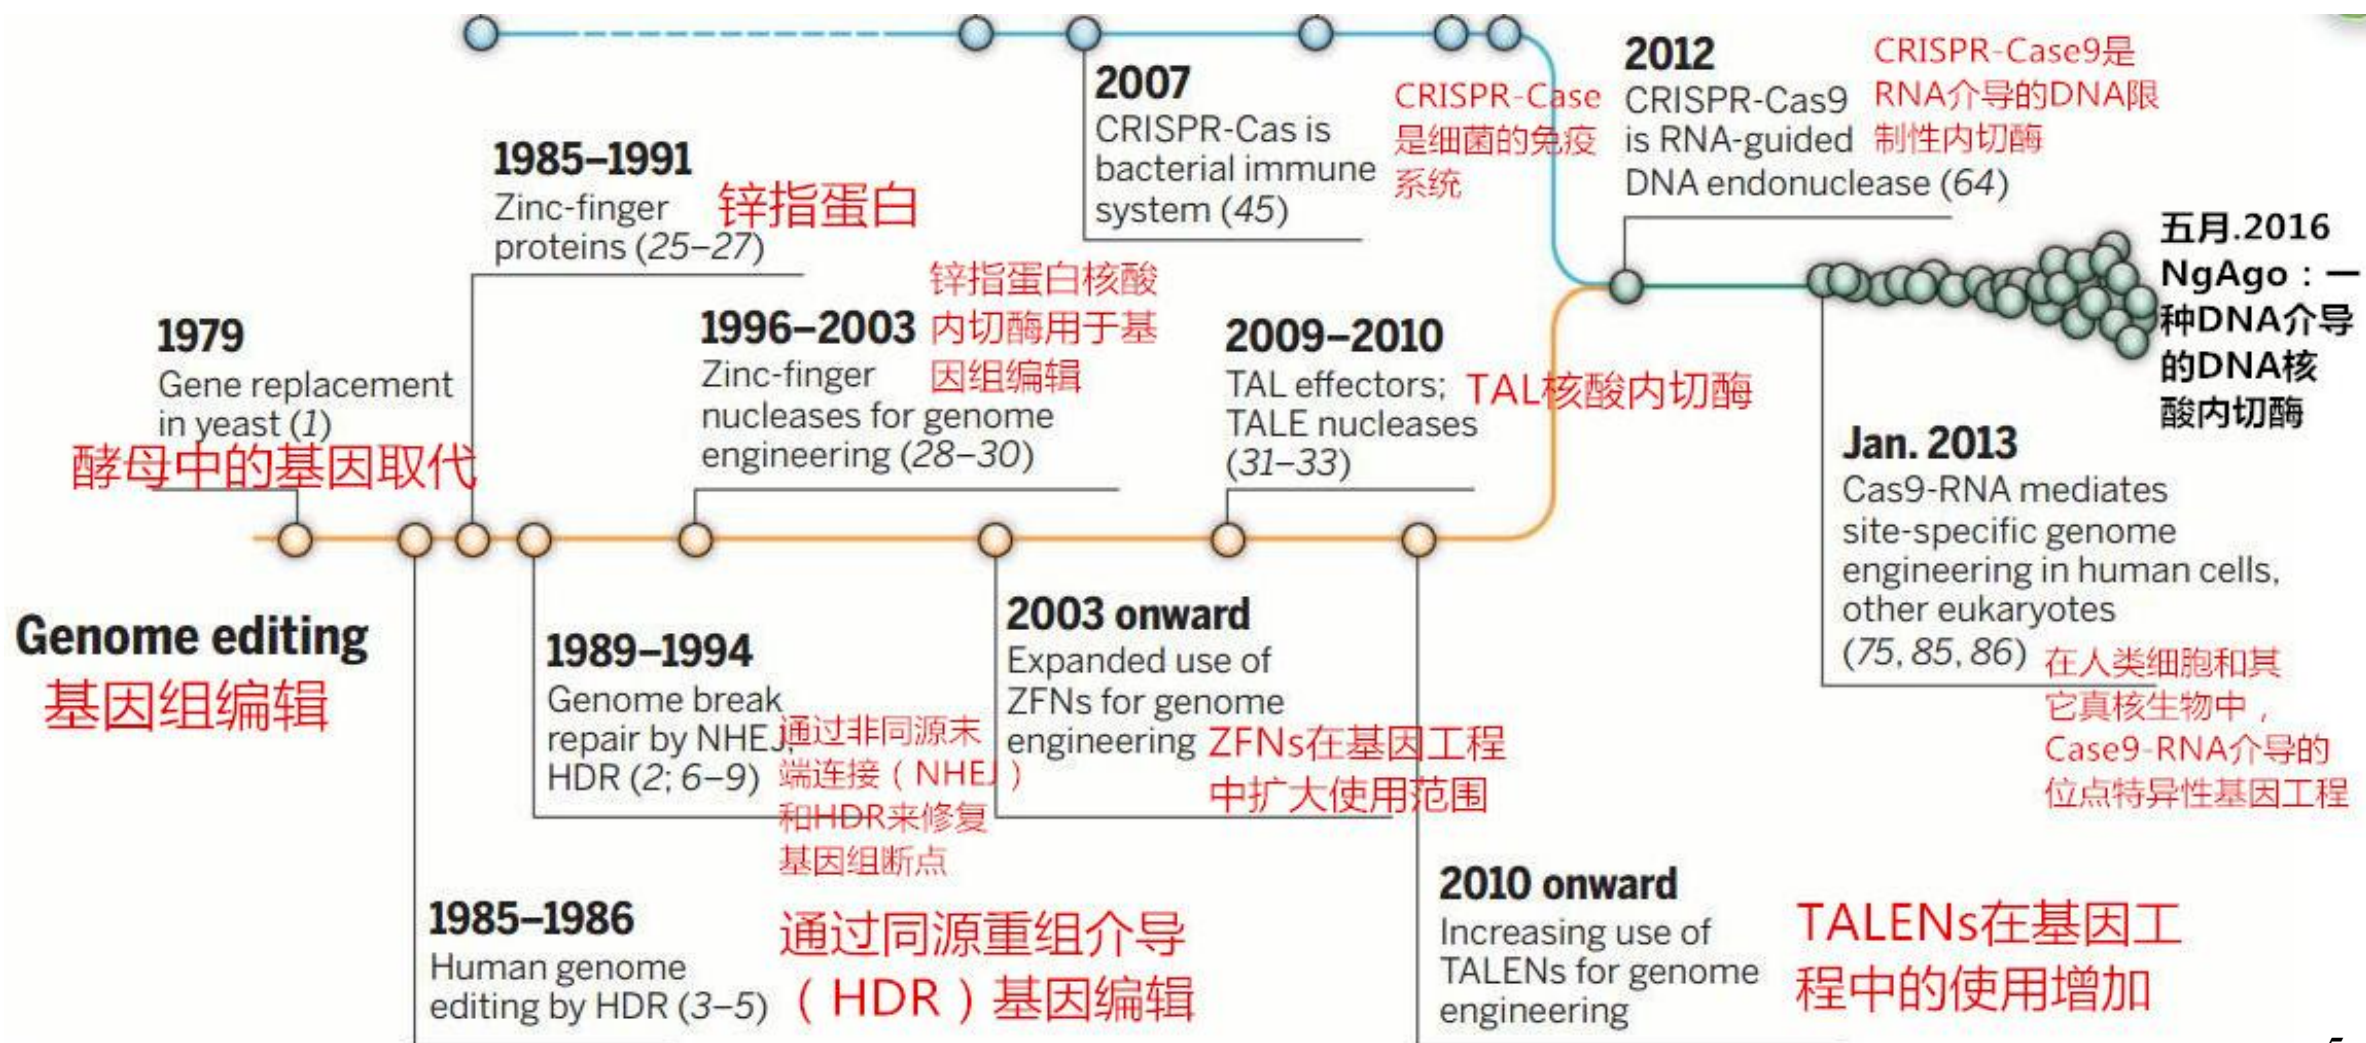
2007
CRISPR-Cas is bacterial immune system (45)

CRISPR-Case是细菌的免疫系统

2012
CRISPR-Cas9 is RNA-guided DNA endonuclease (64)

CRISPR-Case9是RNA介导的DNA限制性内切酶

1985–1991
Zinc-finger proteins (25–27)

锌指蛋白

五月.2016
NgAgo：一种DNA介导的DNA核酸内切酶

1979
Gene replacement in yeast (1)

酵母中的基因取代

1996–2003
Zinc-finger nucleases for genome engineering (28–30)

锌指蛋白核酸内切酶用于基因组编辑

2009–2010
TAL effectors; TALE nucleases (31–33)

TAL核酸内切酶

Jan. 2013
Cas9-RNA mediates site-specific genome engineering in human cells, other eukaryotes (75, 85, 86)

在人类细胞和其它真核生物中，Case9-RNA介导的位点特异性基因工程

Genome editing
基因组编辑

1989–1994
Genome break repair by NHEJ, HDR (2; 6–9)

通过非同源末端连接（NHEJ）和HDR来修复基因组断点

2003 onward
Expanded use of ZFNs for genome engineering

ZFNs在基因工程中扩大使用范围

1985–1986
Human genome editing by HDR (3–5)

通过同源重组介导（HDR）基因编辑

2010 onward
Increasing use of TALENs for genome engineering

TALENs在基因工程中的使用增加

5